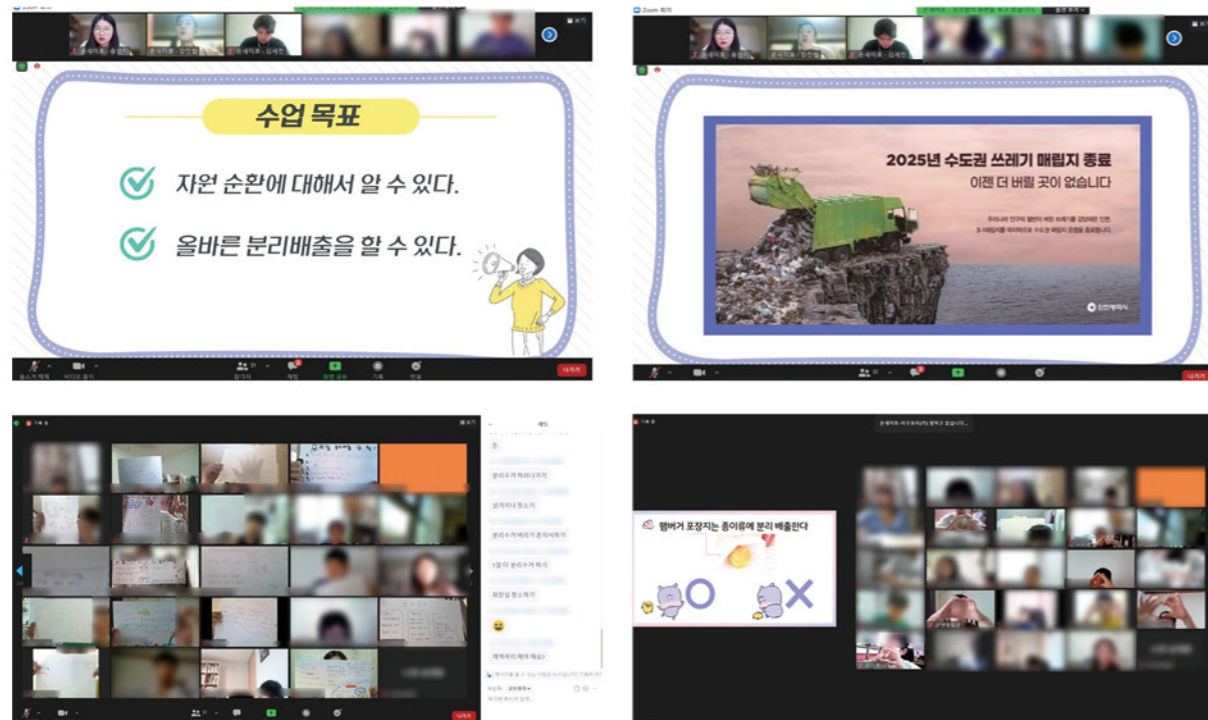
수업 목표

자원 순환에 대해서 알 수 있다.

올바른 분리배출을 할 수 있다.

나가기

2025년 수도권 쓰레기 매립지 종료

이젠 더 버릴 곳이 없습니다

나가기

분리수거 꺼려니기기

설거지나 청소기

분리수거 배려기 분리하여기

1일 더 분리수거 하기

화장실 청소하기

재계하지 해야 해요?

나가기

햄버거 포장지는 종이류에 분리 배출한다

O

X